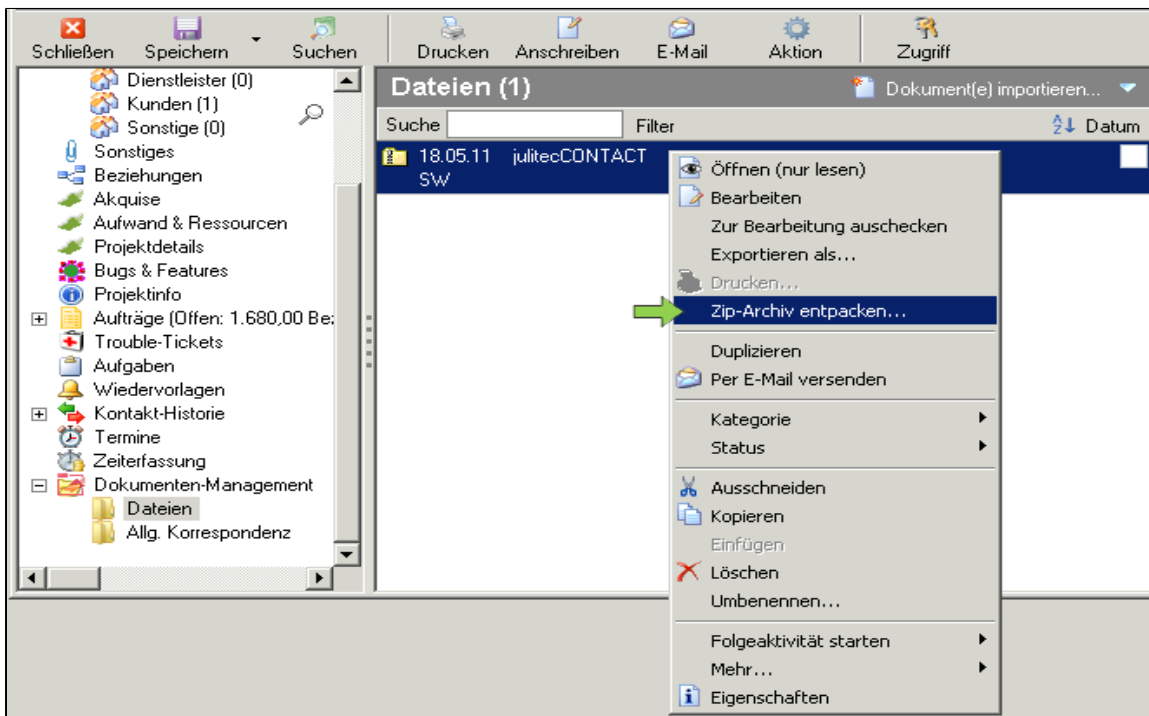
Schließen Speichern Suchen Drucken Anschreiben E-Mail Aktion Zugriff

Dienstleister (0)
Kunden (1)
Sonstige (0)
Sonstiges
Beziehungen
Akquise
Aufwand & Ressourcen
Projektdetails
Bugs & Features
Projektinfo
Aufträge (Offen: 1.680,00 Be:
Trouble-Tickets
Aufgaben
Wiedervorlagen
Kontakt-Historie
Termine
Zeiterfassung
Dokumenten-Management
Dateien
Allg. Korrespondenz

Dateien (1)
Dokument(e) importieren...
Suche
Filter
Datum
18.05.11 julitecCONTACT SW

Öffnen (nur lesen)
Bearbeiten
Zur Bearbeitung auschecken
Exportieren als...
Drucken...
Zip-Archiv entpacken...
Duplizieren
Per E-Mail versenden
Kategorie
Status
Ausschneiden
Kopieren
Einfügen
Löschen
Umbenennen...
Folgeaktivität starten
Mehr...
Eigenschaften